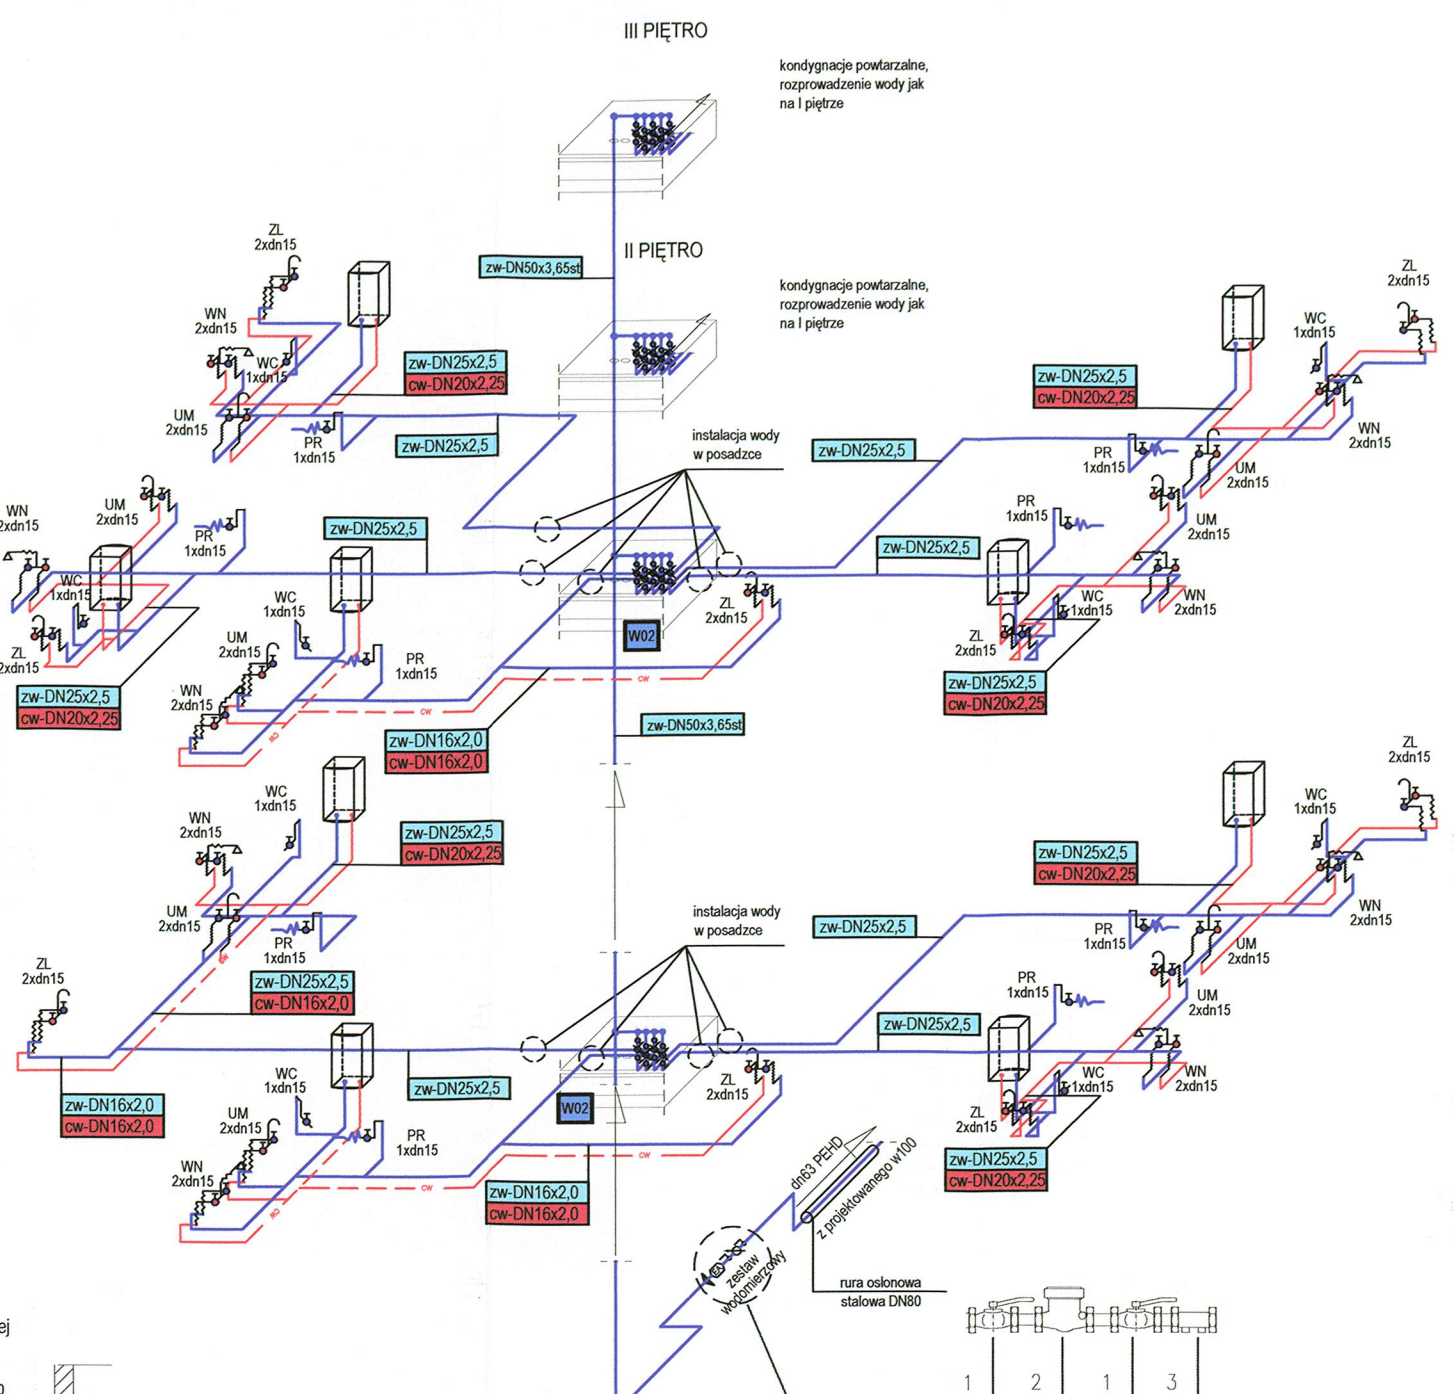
III PIĘTRO

kondygnacje powtarzalne, rozprowadzenie wody jak na I piętrze

II PIĘTRO

kondygnacje powtarzalne, rozprowadzenie wody jak na I piętrze

zw-DN50x3,65st

ZL
2xdn15

WN
2xdn15

WC
1xdn15

UM
2xdn15

PR
1xdn15

zw-DN25x2,5
cw-DN20x2,25

zw-DN25x2,5

instalacja wody w posadzce

zw-DN25x2,5

zw-DN25x2,5
cw-DN20x2,25

ZL
2xdn15

WC
1xdn15

PR
1xdn15

WN
2xdn15

UM
2xdn15

WN
2xdn15

UM
2xdn15

PR
1xdn15

zw-DN25x2,5

WC
1xdn15

ZL
2xdn15

zw-DN25x2,5
cw-DN20x2,25

WC
1xdn15

UM
2xdn15

PR
1xdn15

WN
2xdn15

ZL
2xdn15

W02

cw

zw-DN25x2,5

PR
1xdn15

UM
2xdn15

WC
1xdn15

WN
2xdn15

ZL
2xdn15

zw-DN25x2,5
cw-DN20x2,25

zw-DN16x2,0
cw-DN16x2,0

zw-DN50x3,65st

WC
1xdn15

WN
2xdn15

zw-DN25x2,5
cw-DN20x2,25

UM
2xdn15

PR
1xdn15

ZL
2xdn15

zw-DN25x2,5
cw-DN16x2,0

instalacja wody w posadzce

zw-DN25x2,5

ZL
2xdn15

WC
1xdn15

zw-DN25x2,5
cw-DN20x2,25

PR
1xdn15

WN
2xdn15

UM
2xdn15

PR
1xdn15

UM
2xdn15

zw-DN25x2,5

zw-DN16x2,0
cw-DN16x2,0

WC
1xdn15

zw-DN25x2,5

UM
2xdn15

WN
2xdn15

PR
1xdn15

W02

ZL
2xdn15

cw

WC
1xdn15

WN
2xdn15

ZL
2xdn15

zw-DN16x2,0
cw-DN16x2,0

zw-DN25x2,5
cw-DN20x2,25

dn63 PEHD
z projektowanego w100

zestaw wodomierzowy

rura osłonowa stalowa DN80

1 2 1 3

ej